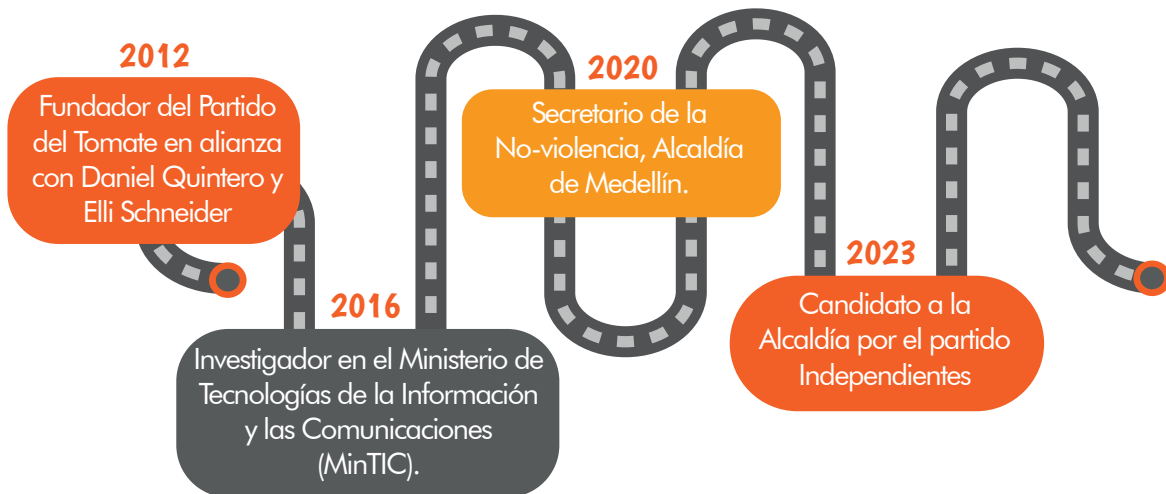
2012

Fundador del Partido del Tomate en alianza con Daniel Quintero y Elli Schneider

2016

Investigador en el Ministerio de Tecnologías de la Información y las Comunicaciones (MinTIC).

2020

Secretario de la No-violencia, Alcaldía de Medellín.

2023

Candidato a la Alcaldía por el partido Independientes